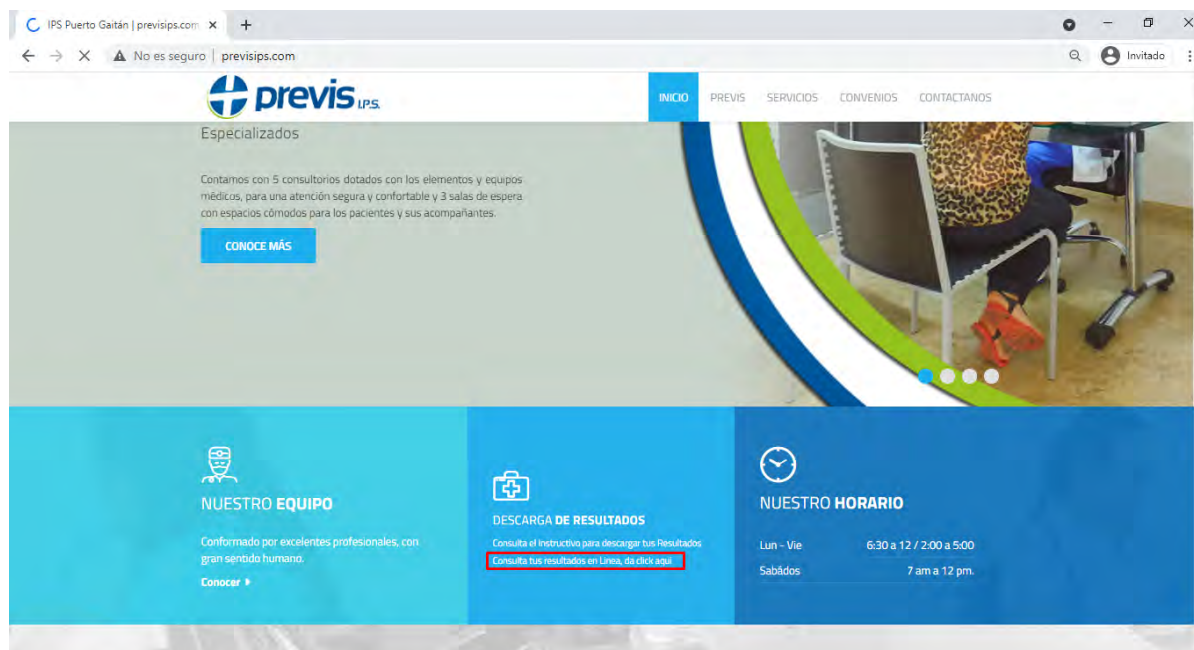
IPS Puerto Gaitán | previsips.com ×

No es seguro | previsips.com

Invitado

previs I.P.S.

INICIO PREVIS SERVICIOS CONVENIOS CONTACTANOS

Especializados

Contamos con 5 consultorios dotados con los elementos y equipos médicos, para una atención segura y confortable y 3 salas de espera con espacios cómodos para los pacientes y sus acompañantes.

CONOCE MÁS

NUESTRO EQUIPO

Conformado por excelentes profesionales, con gran sentido humano.

Conocer ▸

DESCARGA DE RESULTADOS

Consulta el Instructivo para descargar tus Resultados

Consulta tus resultados en Linea, da click aqui

NUESTRO HORARIO

| Lun - Vie | 6:30 a 12 / 2:00 a 5:00 |
|---|---|
| Sabádos | 7 am a 12 pm. |